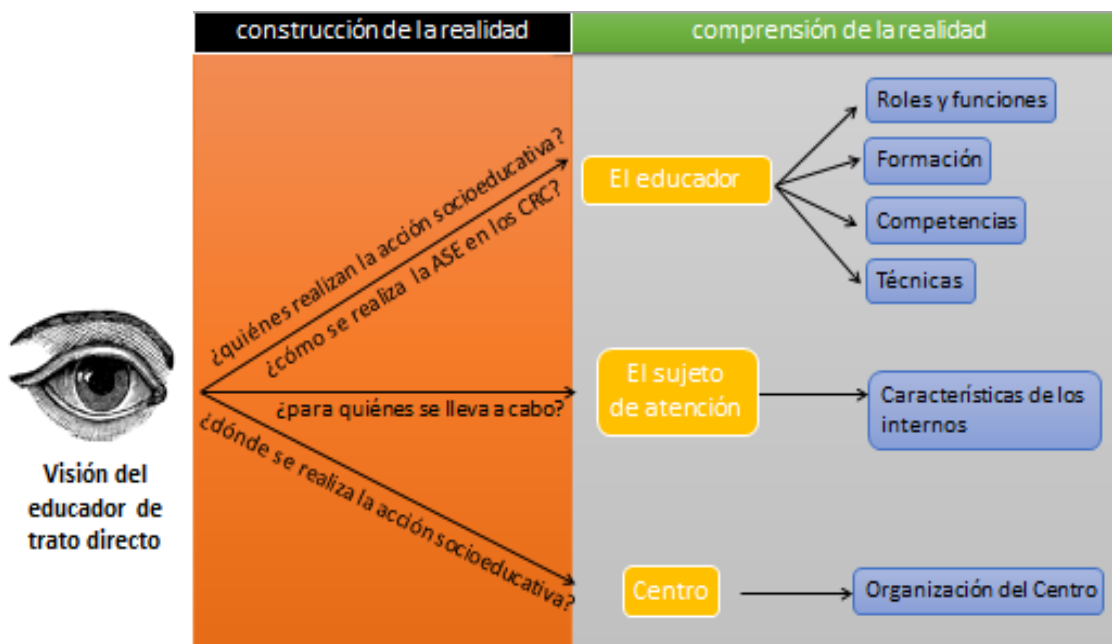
construcción de la realidad

comprensión de la realidad

Visión del educador de trato directo

¿quiénes realizan la acción socioeducativa?

¿cómo se realiza la ASE en los CRC?

¿para quiénes se lleva a cabo?

¿dónde se realiza la acción socioeducativa?

El educador

Roles y funciones

Formación

Competencias

Técnicas

El sujeto de atención

Características de los internos

Centro

Organización del Centro